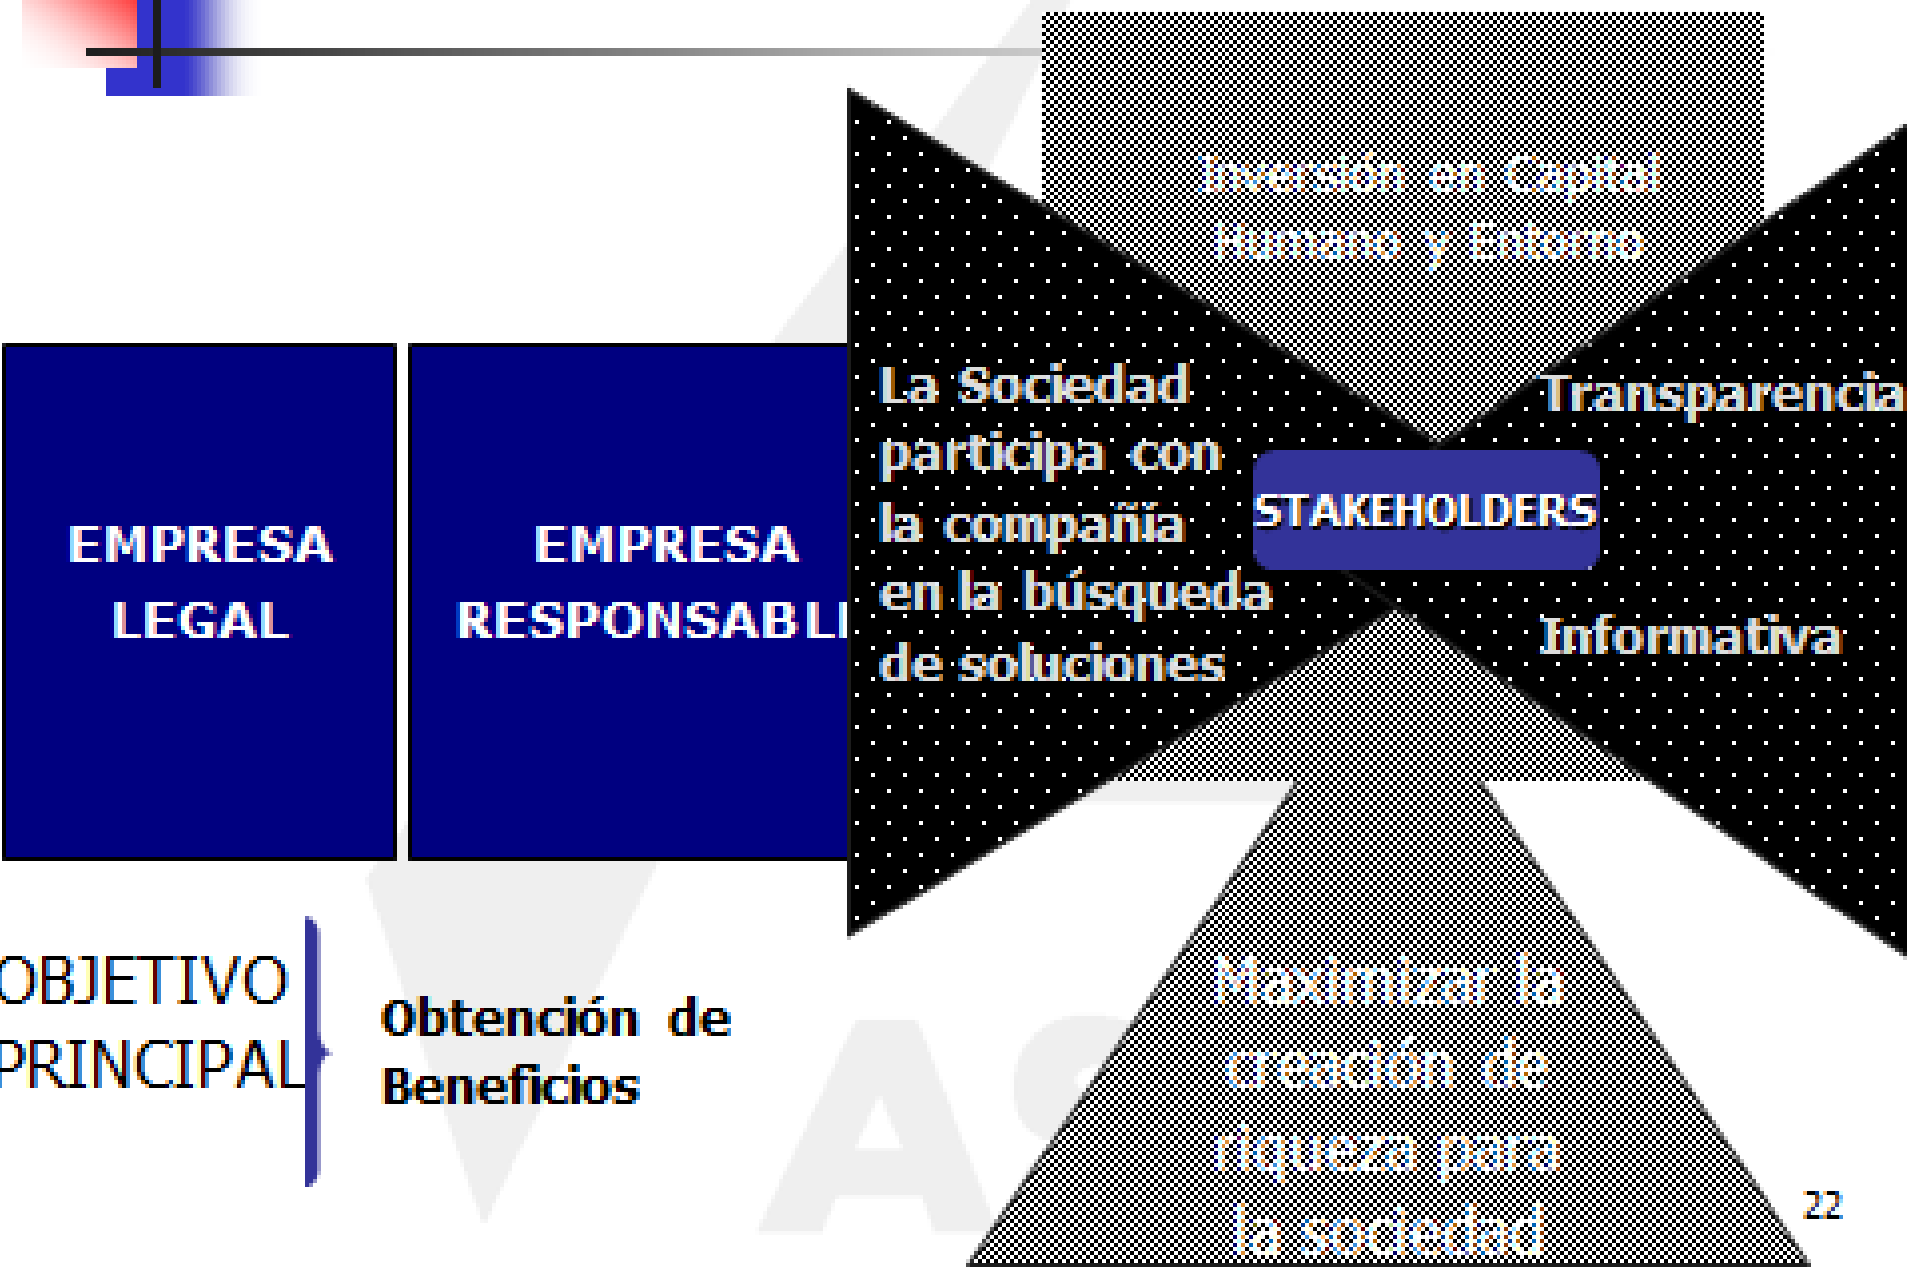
EMPRESA LEGAL

EMPRESA RESPONSABLI

OBJETIVO PRINCIPAL

Obtención de Beneficios

Inversión en Capital Humano y Entorno

La Sociedad participa con la compañía en la búsqueda de soluciones

STAKEHOLDERS

Transparencia

Informativa

Maximizar la creación de riqueza para la sociedad

22